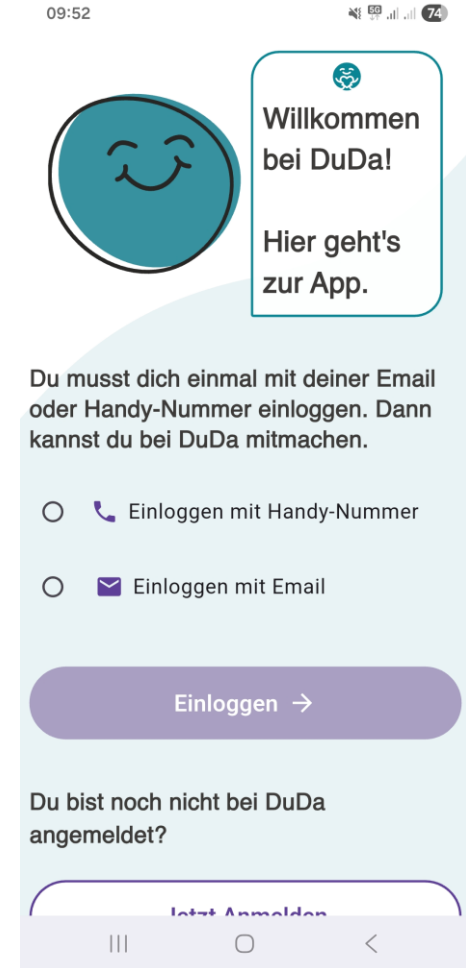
09:52

74

Willkommen bei DuDa!

Hier geht's zur App.

Du musst dich einmal mit deiner Email oder Handy-Nummer einloggen. Dann kannst du bei DuDa mitmachen.

Einloggen mit Handy-Nummer

Einloggen mit Email

Einloggen →

Du bist noch nicht bei DuDa angemeldet?

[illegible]